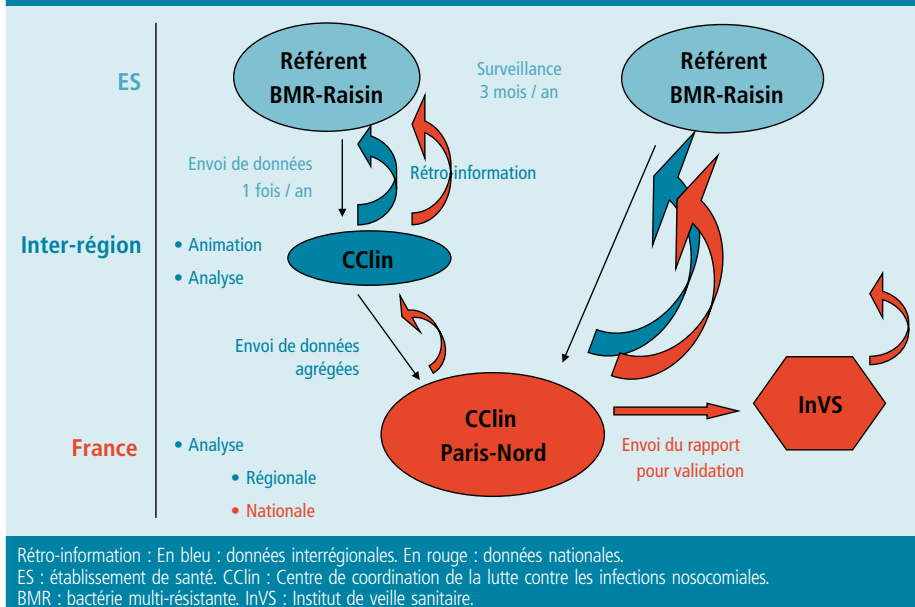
ES

Inter-région

• Animation

• Analyse

France

• Analyse

• Régionale

• Nationale

Référent BMR-Raisin

Surveillance 3 mois / an

Référent BMR-Raisin

Envoi de données 1 fois / an

Rétro-information

CClin

Envoi de données agrégées

CClin Paris-Nord

InVS

Envoi du rapport pour validation

Rétro-information : En bleu : données interrégionales. En rouge : données nationales.
ES : établissement de santé. CClin : Centre de coordination de la lutte contre les infections nosocomiales.
BMR : bactérie multi-résistante. InVS : Institut de veille sanitaire.